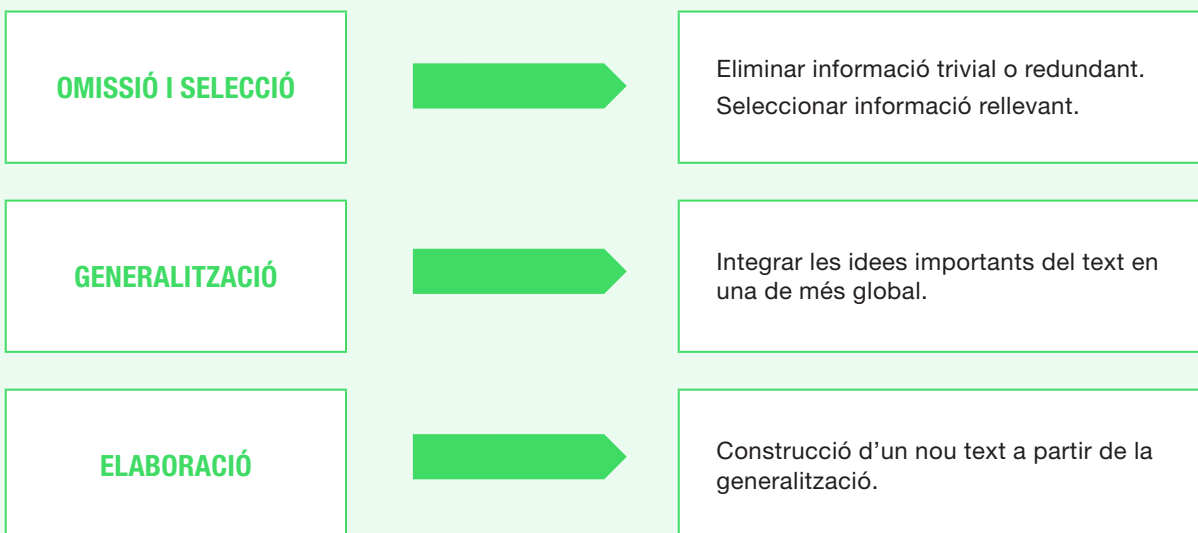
OMISSIÓ I SELECCIÓ

Eliminar informació trivial o redundant.
Seleccionar informació rellevant.

GENERALITZACIÓ

Integrar les idees importants del text en una de més global.

ELABORACIÓ

Construcció d'un nou text a partir de la generalització.